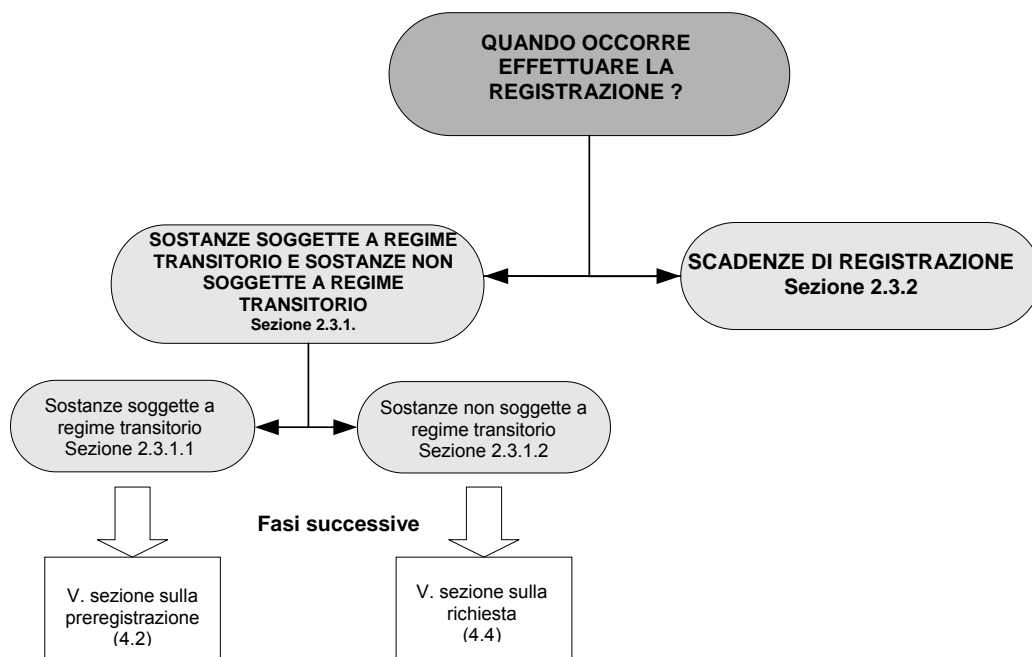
QUANDO OCCORRE EFFETTUARE LA REGISTRAZIONE ?

SOSTANZE SOGGETTE A REGIME TRANSITORIO E SOSTANZE NON SOGGETTE A REGIME TRANSITORIO
Sezione 2.3.1.

SCADENZE DI REGISTRAZIONE
Sezione 2.3.2

Sostanze soggette a regime transitorio
Sezione 2.3.1.1

Sostanze non soggette a regime transitorio
Sezione 2.3.1.2

Fasi successive

V. sezione sulla preregistrazione
(4.2)

V. sezione sulla richiesta
(4.4)